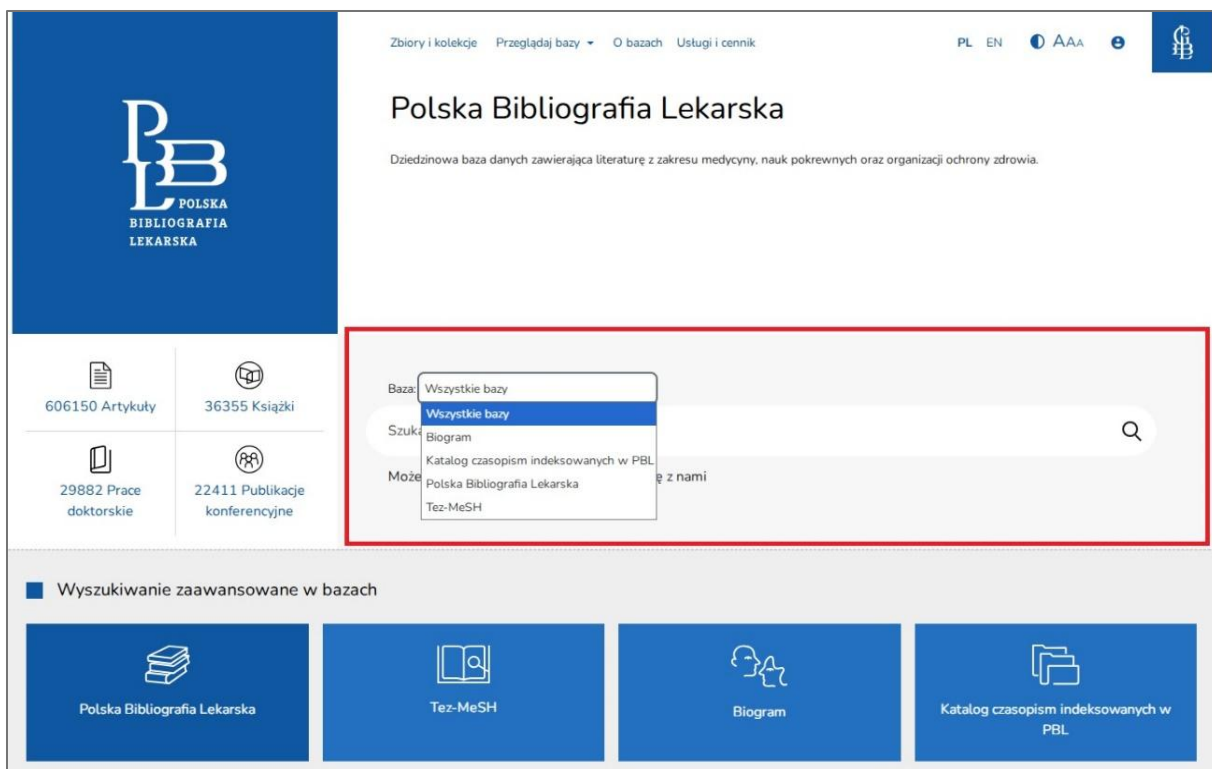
Zbiory i kolekcje Przeglądaj bazy O bazach Usługi i cennik

PL EN AAA

PB L POLSKA BIBLIOGRAFIA LEKARSKA

Polska Bibliografia Lekarska

Dziedzinowa baza danych zawierająca literaturę z zakresu medycyny, nauk pokrewnych oraz organizacji ochrony zdrowia.

606150 Artykuły

36355 Książki

29882 Prace doktorskie

22411 Publikacje konferencyjne

Baza: Wszystkie bazy

Wszystkie bazy
Biogram
Katalog czasopism indeksowanych w PBL
Polska Bibliografia Lekarska
Tez-MeSH

Szuka

Może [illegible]ę z nami

Wyszukiwanie zaawansowane w bazach

Polska Bibliografia Lekarska

Tez-MeSH

Biogram

Katalog czasopism indeksowanych w PBL